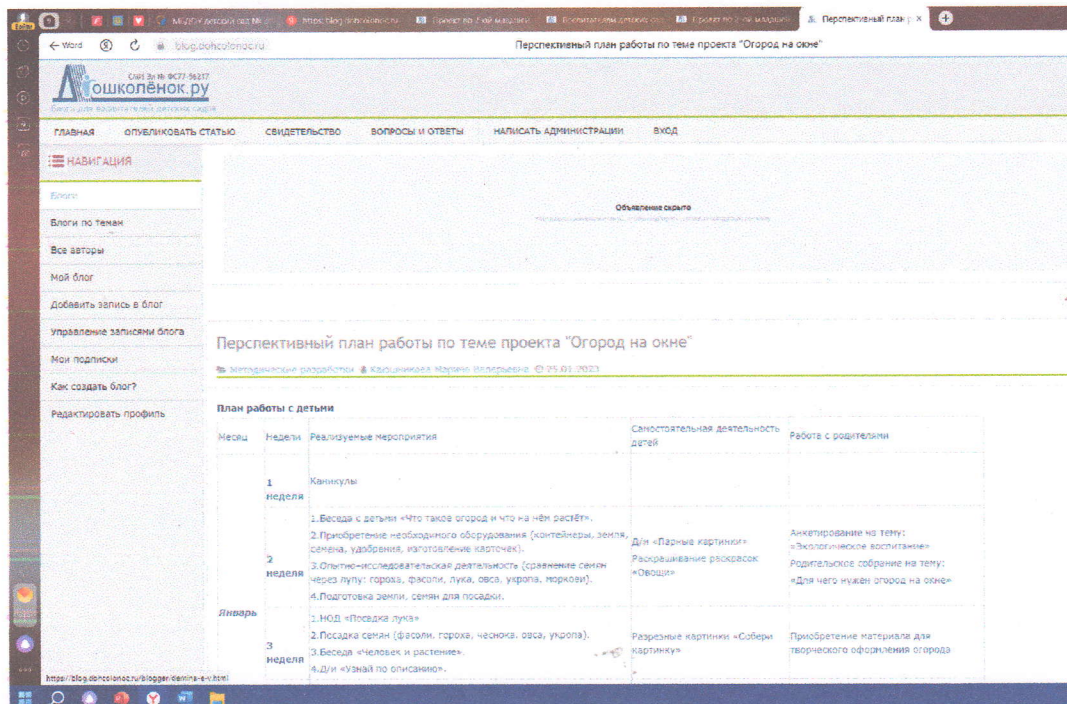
МБДОУ детский сад № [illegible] | https://blog.dohcolonoc.ru | Проект по 2-ой младшей | Воспитатели детских сад | Проект по 2-ой младшей | Перспективный план р ×

← Word blog.dohcolonoc.ru Перспективный план работы по теме проекта "Огород на окне"

СМИ Эл № ФС77-56217
Дошколёнок.ру
Блоги для воспитателей детских садов

ГЛАВНАЯ ОПУБЛИКОВАТЬ СТАТЬЮ СВИДЕТЕЛЬСТВО ВОПРОСЫ И ОТВЕТЫ НАПИСАТЬ АДМИНИСТРАЦИИ ВХОД

☰ НАВИГАЦИЯ

Блоги
Блоги по темам
Все авторы
Мой блог
Добавить запись в блог
Управление записями блога
Мои подписки
Как создать блог?
Редактировать профиль

Объявление скрыто
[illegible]

Перспективный план работы по теме проекта "Огород на окне"

Методические разработки Карачинкова Марина Игоревна 25.01.2023

План работы с детьми

| Месяц | Недели | Реализуемые мероприятия | Самостоятельная деятельность детей | Работа с родителями |
|---|---|---|---|---|
| Январь | 1 неделя | Каникулы | | |
| | 2 неделя | 1.Беседа с детьми «Что такое огород и что на нём растёт». 2.Приобретение необходимого оборудования (контейнеры, земля, семена, удобрения, изготовление карточек). 3.Опытно-исследовательская деятельность (сравнение семян через лупу: гороха, фасоли, лука, овса, укропа, моркови). 4.Подготовка земли, семян для посадки. | Д/и «Парные картинки» Раскрашивание раскрасок «Овощи» | Анкетирование на тему: «Экологическое воспитание» Родительское собрание на тему: «Для чего нужен огород на окне» |
| | 3 неделя | 1.НОД «Посадка лука» 2.Посадка семян (фасоли, гороха, чеснока, овса, укропа). 3.Беседа «Человек и растение». 4.Д/и «Узнай по описанию». | Разрезные картинки «Собери картинку» | Приобретение материала для творческого оформления огорода |

https://blog.dohcolonoc.ru/blogger/demina-e-v.html